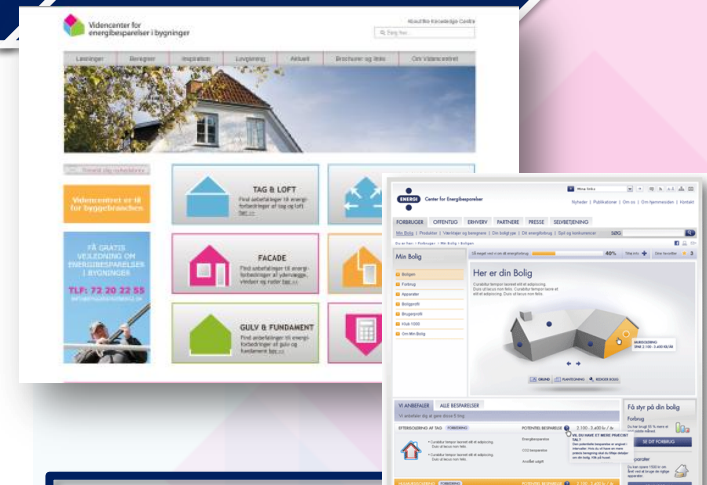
Videncenter for energibesparelser i bygninger

About the Knowledge Centre

Søg her...

Løsninger | Beregner | Inspiration | Lovgivning | Aktuelt | Brochurer og Bøde | Om Videncentret

Videncentret er til for byggebranchen

FÅ GRATIS VEJLEDNING OM ENERGIBESPARELSER I BYGNINGER

TLF: 72 20 22 55

TAG & LOFT
Find anbefalinger til energiforbedringer af tag og loft her >>

FACADE
Find anbefalinger til energiforbedringer af ydervægge, vinduer og rude her >>

GULV & FUNDAMENT
Find anbefalinger til energiforbedringer af gulv og fundament her >>

ENERGI Center for Energibesparelser

Nyheder | Publikationer | Om os | Om hjemmesiden | Kontakt

FORBRUGER | OFFENTLIG | ERHVERV | PARTNERE | PRESSE | SELVBETJENING

Min Bolig

40%

Her er din Bolig

Boligen
Forbrug
Apparater
Boligprofil
Boligprofil
Hvad 1000
Om Min Bolig

VI ANBEFALER | ALLE BESPARELSER

Få styr på din bolig

Forbrug

SE DIT FORBRUG

Apparater